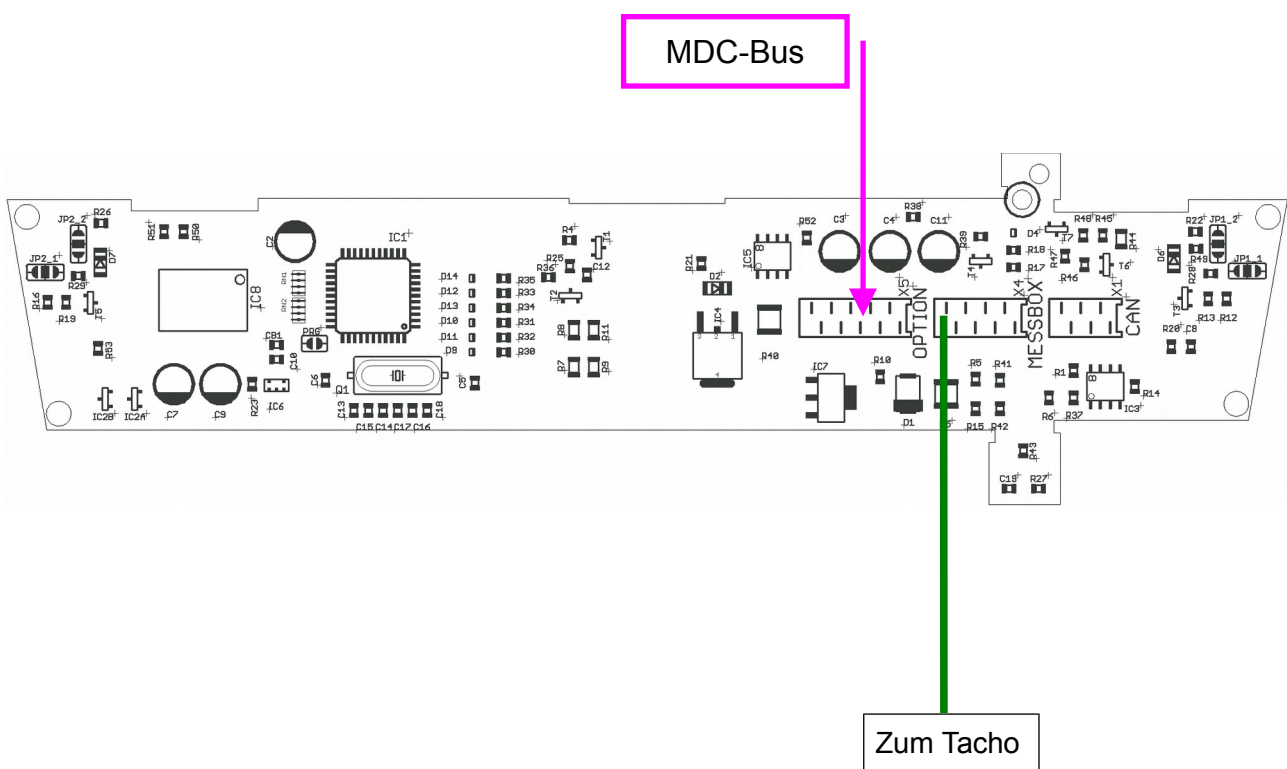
MDC-Bus

JP2_2 R26
JP2_1 D7
R29
R16 R19 T5
R51 R50
IC8
R53
IC28 IC2A C7 C9
C2
RN1 RN2
CB1 C10 PRG
R23 IC6
IC1
C6 Q1
C13 C15 C14 C17 C16 C18
D14 D12 D13 D10 D11 D9
R35 R33 R34 R31 R32 R30
C5
R4 T1
R25 R36 C12
T2
R8 R11
R7 R9
R21 D2
IC4
R40
IC5
R52 C3 C4 R38 C11
R39
X5 OPTION
IC7 R10
D1
D5
X4 MESSBOX
R5 R41
R15 R42
R43
C19 R27
D4 T7 R48 R45
R18 R17 R44
T4
R47 R46 T6
X1 CAN
R1
IC3 R14
R6 R37
D6 R22 JP1_2
R49 R28 JP1_1
T3 R13 R12
R20 C8

Zum Tacho